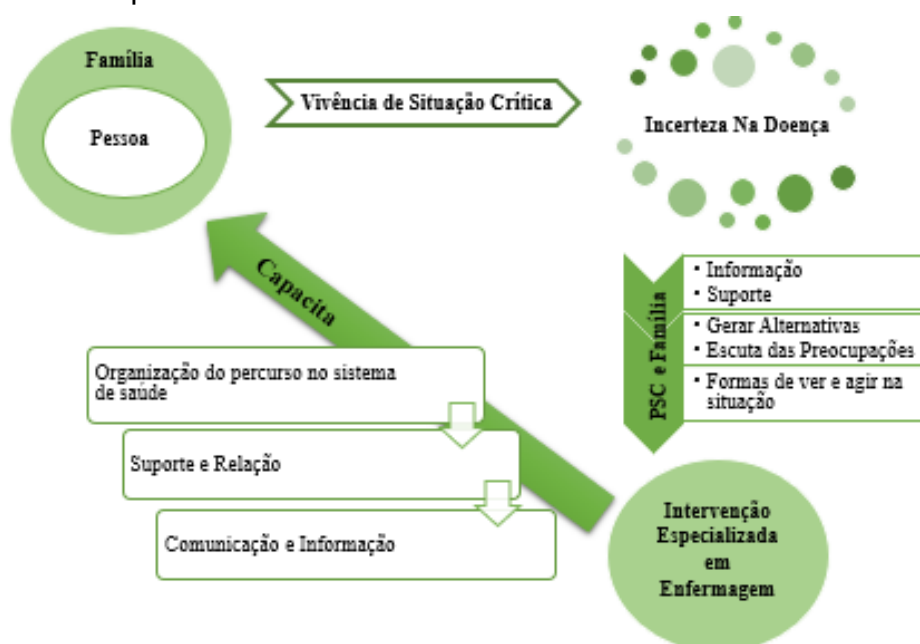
Família

Pessoa

Vivência de Situação Crítica

Incerteza Na Doença

PSC e Família

• Informação
• Suporte

• Gerar Alternativas
• Escuta das Preocupações

• Formas de ver e agir na situação

Capacita

Organização do percurso no sistema de saúde

Suporte e Relação

Comunicação e Informação

Intervenção Especializada em Enfermagem